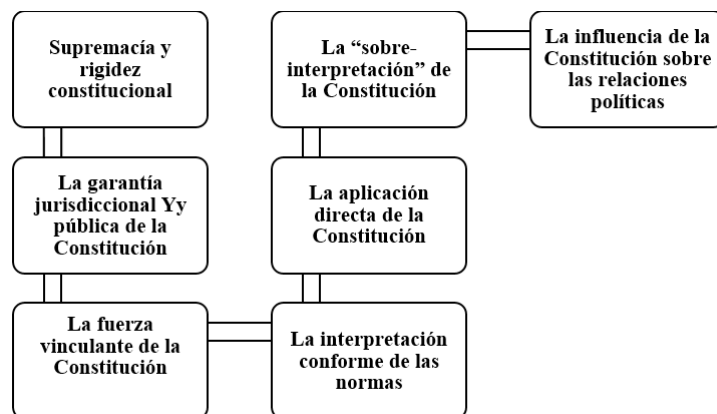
Supremacía y rigidez constitucional

La garantía jurisdiccional Yy pública de la Constitución

La fuerza vinculante de la Constitución

La interpretación conforme de las normas

La aplicación directa de la Constitución

La "sobre-interpretación" de la Constitución

La influencia de la Constitución sobre las relaciones políticas